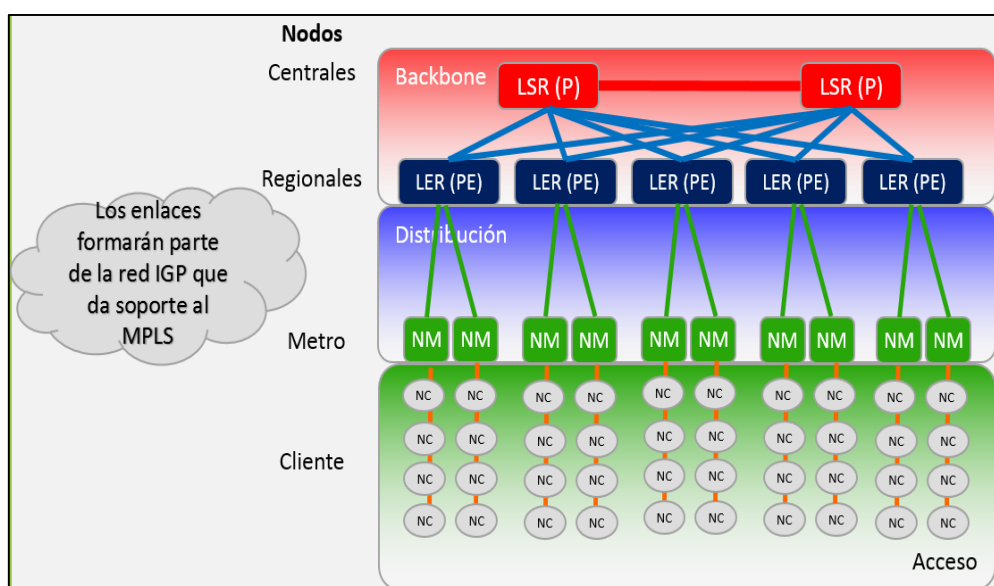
Nodos

Centrales

Backbone

LSR (P)

LSR (P)

Regionales

LER (PE)

LER (PE)

LER (PE)

LER (PE)

LER (PE)

Los enlaces formarán parte de la red IGP que da soporte al MPLS

Distribución

Metro

NM NM NM NM NM NM NM NM NM NM

Cliente

NC NC NC NC NC NC NC NC NC NC
NC NC NC NC NC NC NC NC NC NC
NC NC NC NC NC NC NC NC NC NC
NC NC NC NC NC NC NC NC NC NC

Acceso